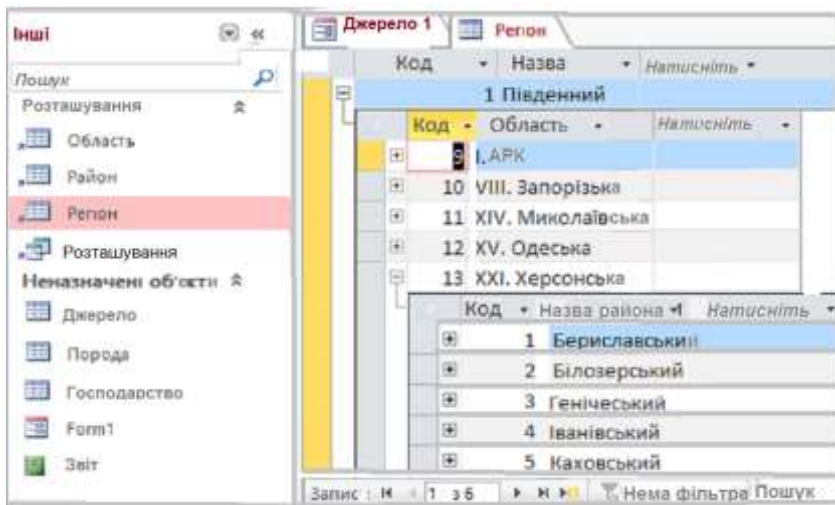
Інші
Пошук
Розташування
Область
Район
Регіон
Розташування
Неназначені об'єкти
Джерело
Порода
Господарство
Form1
Звіт

Джерело 1
Регіон

| Код | Назва | Натисніть |
|---|---|---|
| 1 | Південний | |

| Код | Область | Натисніть |
|---|---|---|
| 9 | I. АРК | |
| 10 | VIII. Запорізька | |
| 11 | XIV. Миколаївська | |
| 12 | XV. Одеська | |
| 13 | XXI. Херсонська | |

| Код | Назва районa | Натисніть |
|---|---|---|
| 1 | Бериславський | |
| 2 | Білозерський | |
| 3 | Генічеський | |
| 4 | Іванівський | |
| 5 | Каховський | |

Запис: 1 з 6
Нема фільтра
Пошук